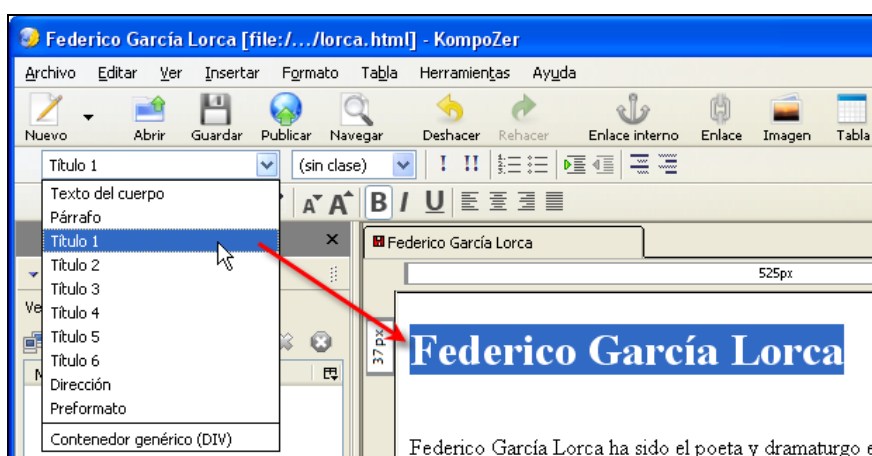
Federico García Lorca [file:/…/lorca.html] - KompoZer

Archivo Editar Ver Insertar Formato Tabla Herramientas Ayuda

Nuevo Abrir Guardar Publicar Navegar Deshacer Rehacer Enlace interno Enlace Imagen Tabla

Título 1 (sin clase)

Texto del cuerpo
Párrafo
Título 1
Título 2
Título 3
Título 4
Título 5
Título 6
Dirección
Preformato
Contenedor genérico (DIV)

Ve

M

Federico García Lorca

525px

37 px

Federico García Lorca

Federico García Lorca ha sido el poeta y dramaturgo e